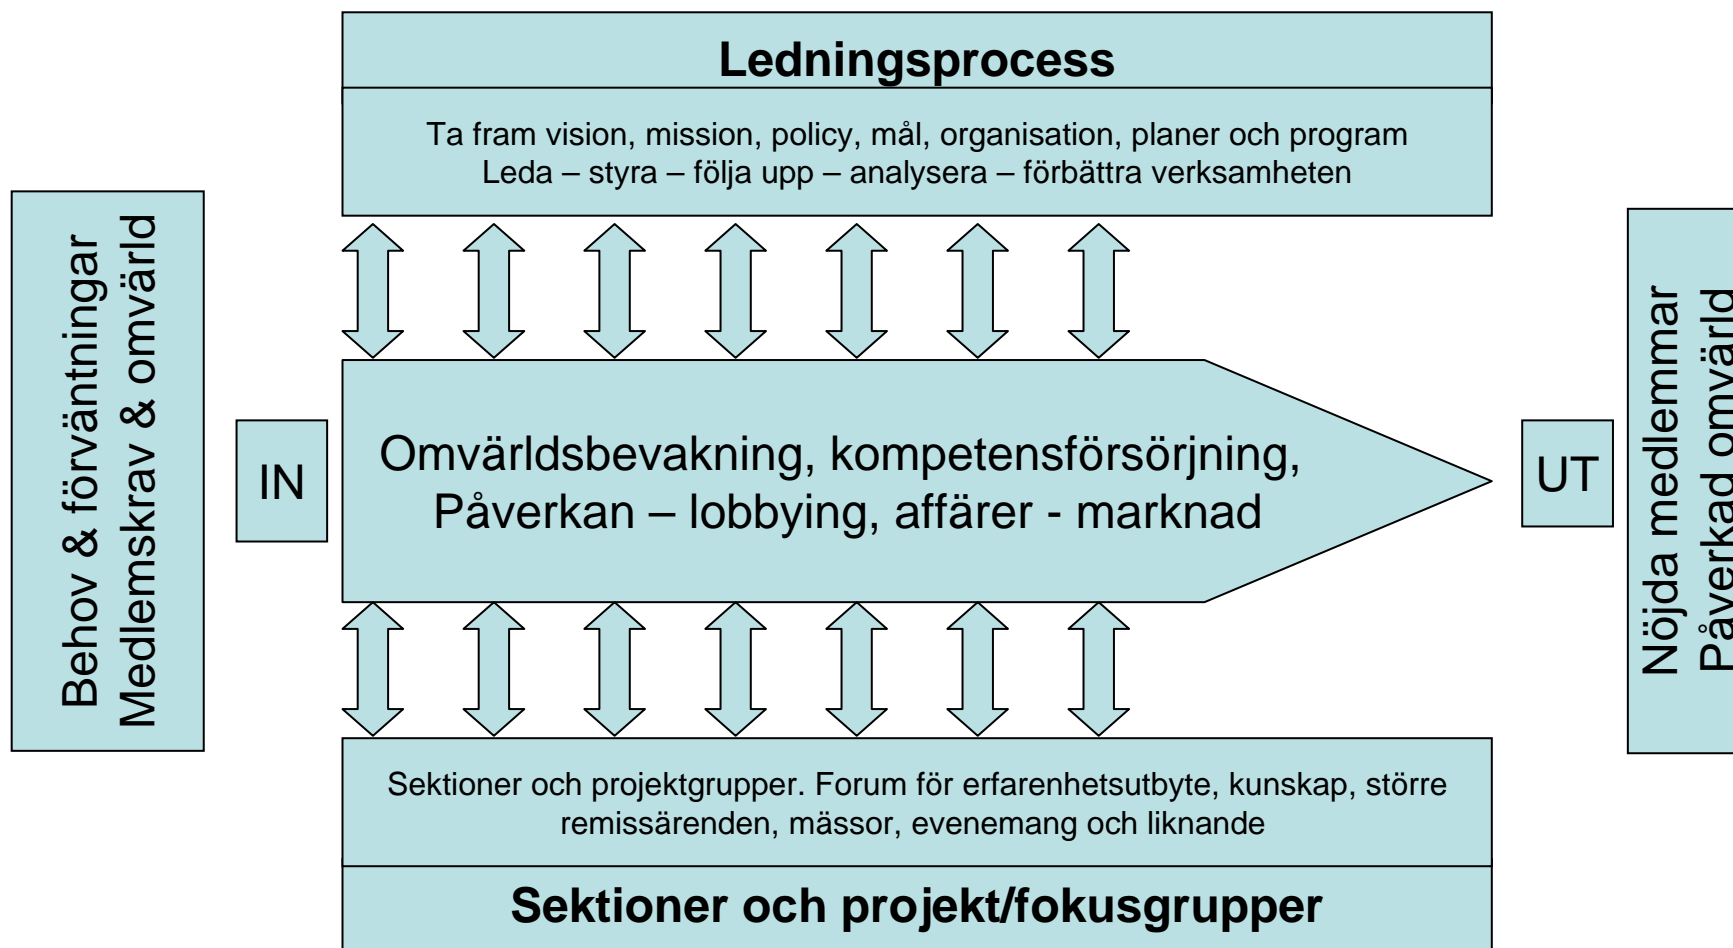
Ledningsprocess

Ta fram vision, mission, policy, mål, organisation, planer och program
Leda – styra – följa upp – analysera – förbättra verksamheten

Behov & förväntningar
Medlemskrav & omvärld

IN

Omvärldsbevakning, kompetensförsörjning,
Påverkan – lobbying, affärer - marknad

UT

Nöjda medlemmar
Påverkad omvärld

Sektioner och projektgrupper. Forum för erfarenhetsutbyte, kunskap, större remissärenden, mässor, evenemang och liknande

Sektioner och projekt/fokusgrupper